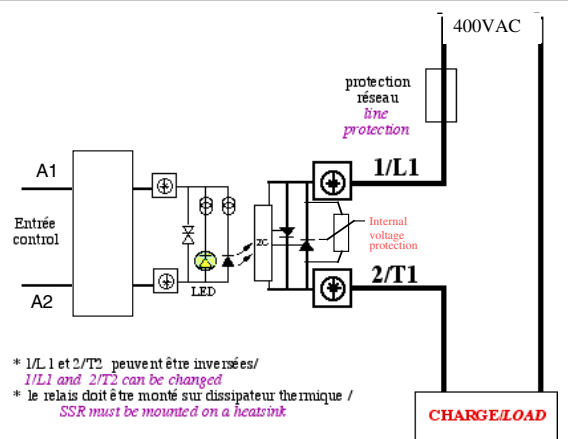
400VAC

protection réseau
line protection

A1

Entrée control

A2

LED

ZC

1/L1

Internal voltage protection

2/T1

* 1/L1 et 2/T2 peuvent être inversées/
1/L1 and 2/T2 can be changed
* le relais doit être monté sur dissipateur thermique /
SSR must be mounted on a heatsink

CHARGE/LOAD